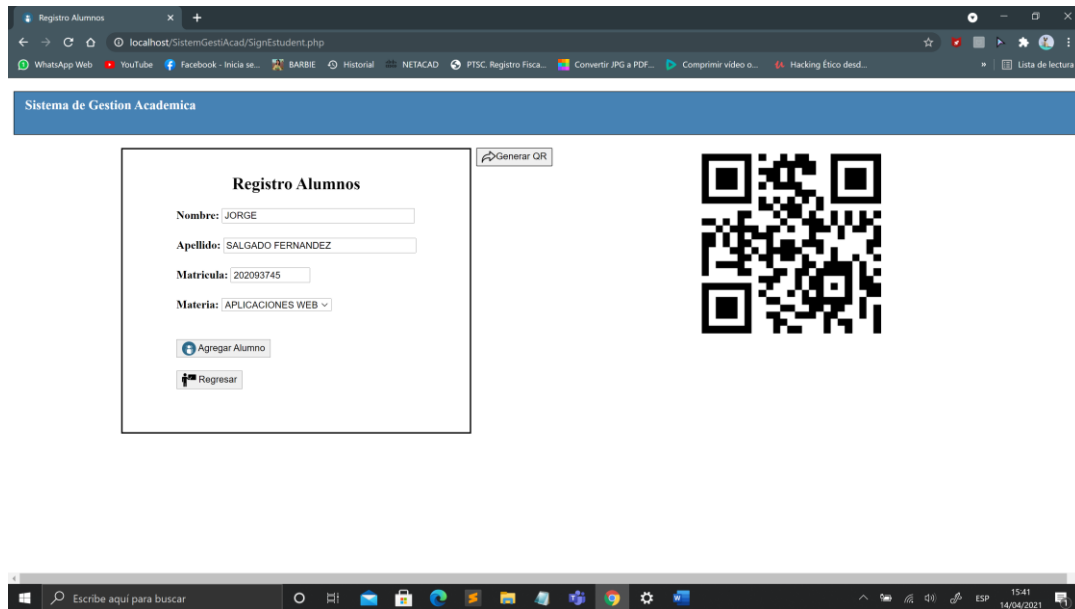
Registro Alumnos
localhost/SistemGestiAcad/SignEstudent.php
WhatsApp Web YouTube Facebook - Inicia se... BARBIE Historial NETACAD PTSC. Registro Fisca... Convertir JPG a PDF... Comprimir vídeo o... Hacking Ético desd... Lista de lectura

Sistema de Gestion Academica

Registro Alumnos

Nombre: JORGE

Apellido: SALGADO FERNANDEZ

Matricula: 202093745

Materia: APLICACIONES WEB

Agregar Alumno

Regresar

Generar QR

Escribe aquí para buscar
ESP 15:41 14/04/2021